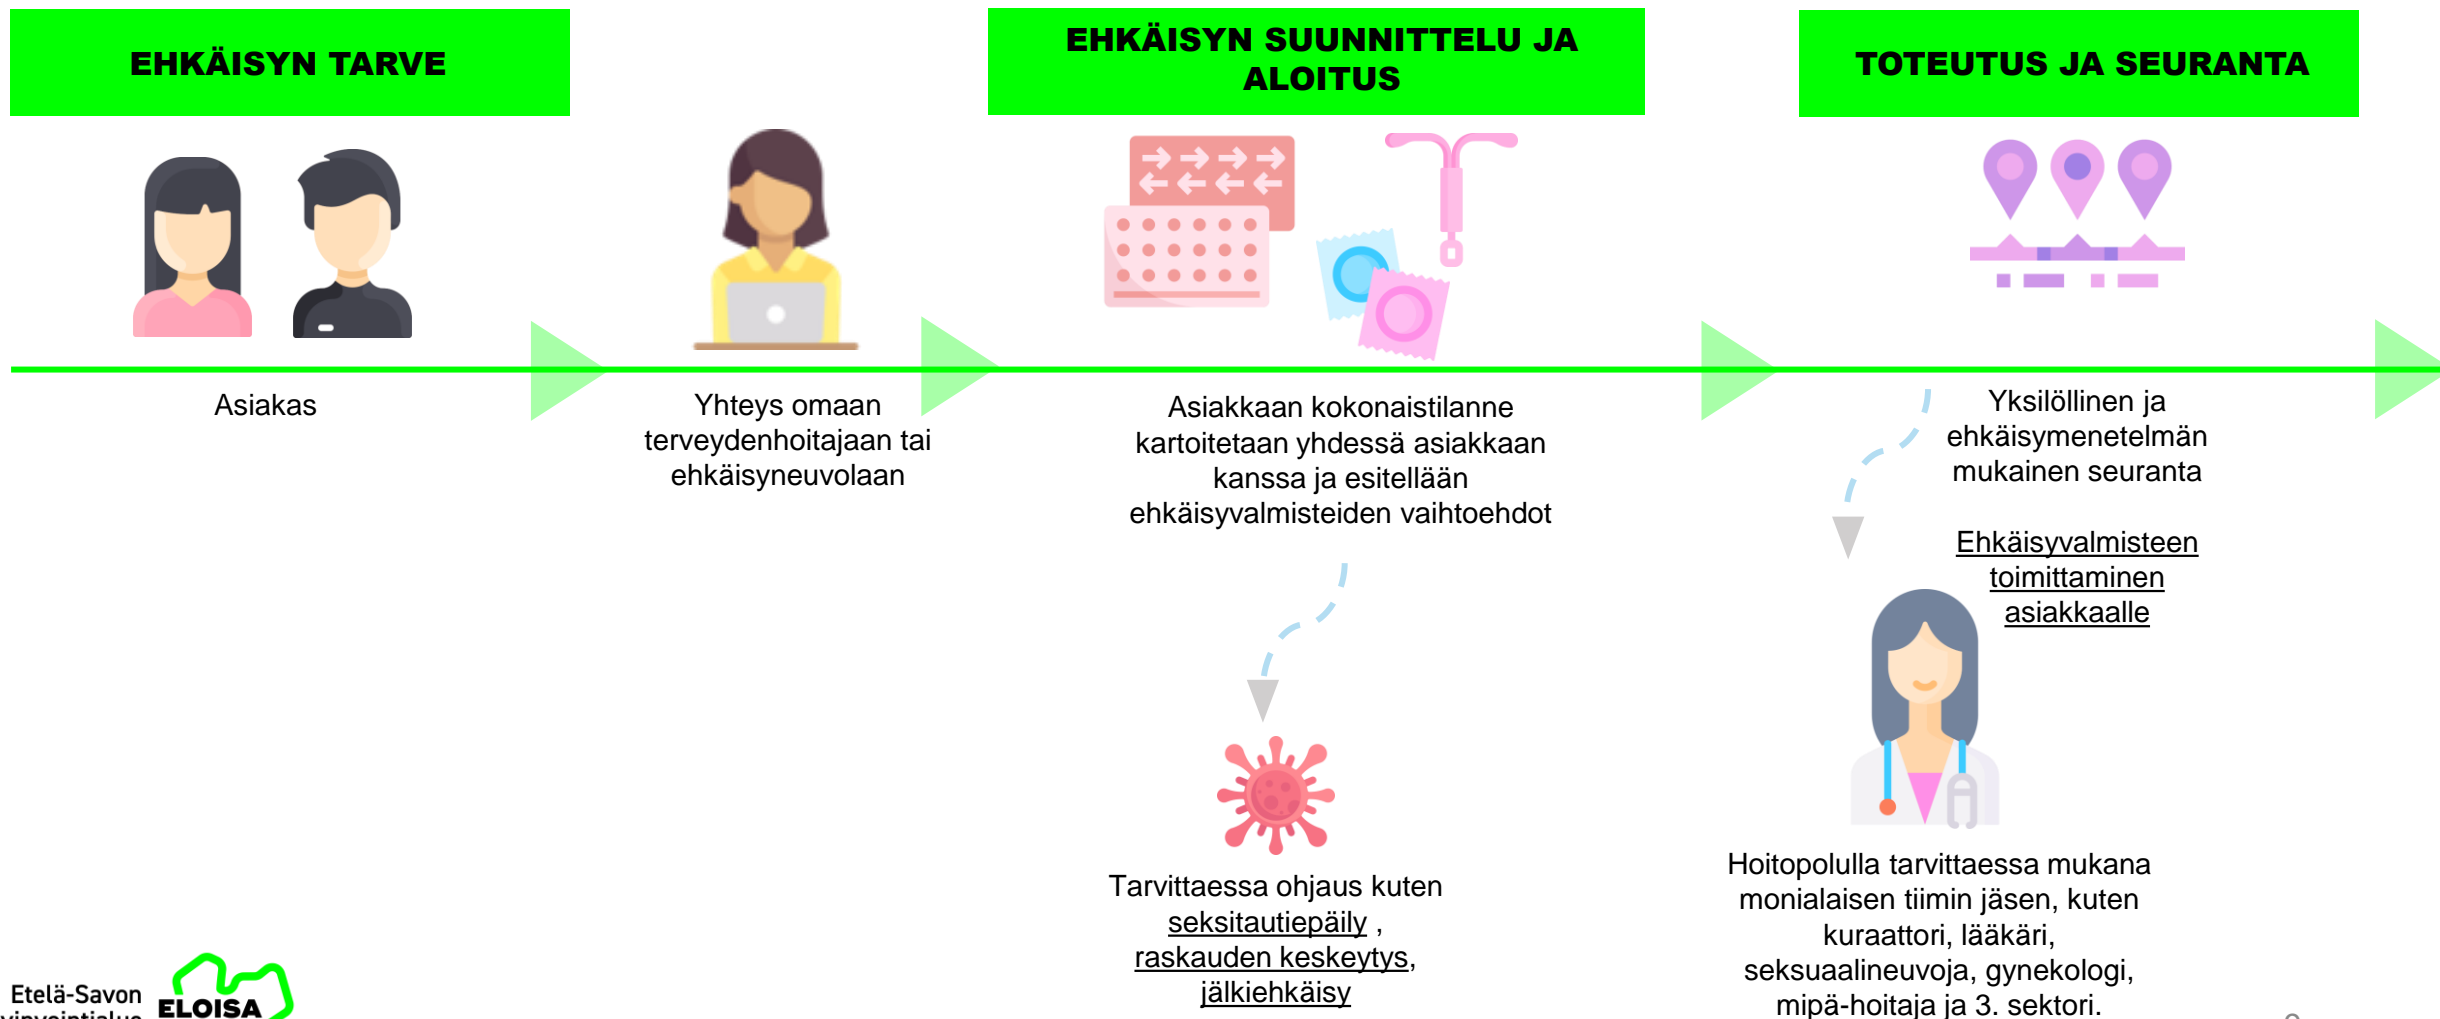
EHKÄISYN TARVE

EHKÄISYN SUUNNITTELU JA ALOITUS

TOTEUTUS JA SEURANTA

Asiakas

Yhteys omaan terveydenhoitajaan tai ehkäisyneuvolaan

Asiakkaan kokonaistilanne kartoitetaan yhdessä asiakkaan kanssa ja esitellään ehkäisyvalmisteiden vaihtoehdot

Yksilöllinen ja ehkäisymenetelmän mukainen seuranta

Ehkäisyvalmisteen toimittaminen asiakkaalle

Tarvittaessa ohjaus kuten seksitautiepäily , raskauden keskeytys, jälkiehkäisy

Hoitopolulla tarvittaessa mukana monialaisen tiimin jäsen, kuten kuraattori, lääkäri, seksuaalineuvoja, gynekologi, mipä-hoitaja ja 3. sektori.

Etelä-Savon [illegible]

ELOISA